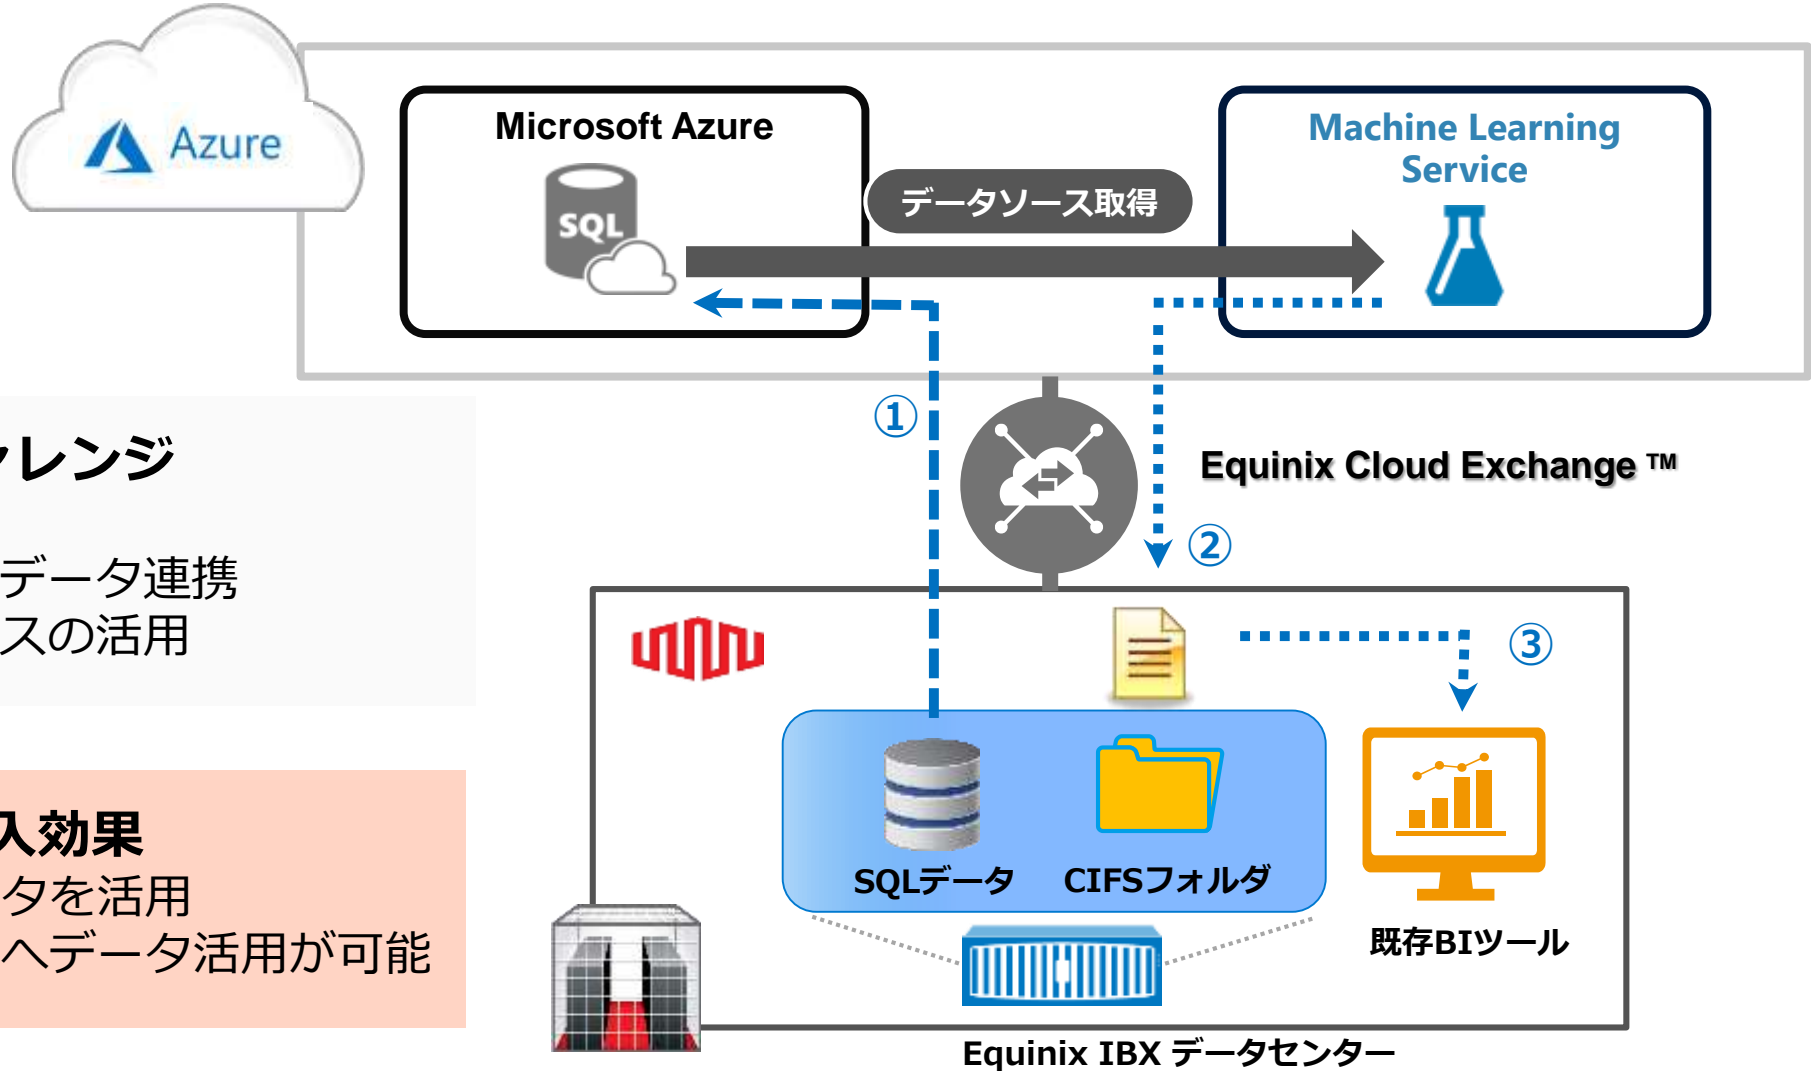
Azure

Microsoft Azure

SQL

データソース取得

Machine Learning Service

①

Equinix Cloud Exchange ™

②

③

SQLデータ

CIFSフォルダ

既存BIツール

Equinix IBX データセンター

ャレンジ

データ連携
スの活用

入効果
タを活用
へデータ活用が可能